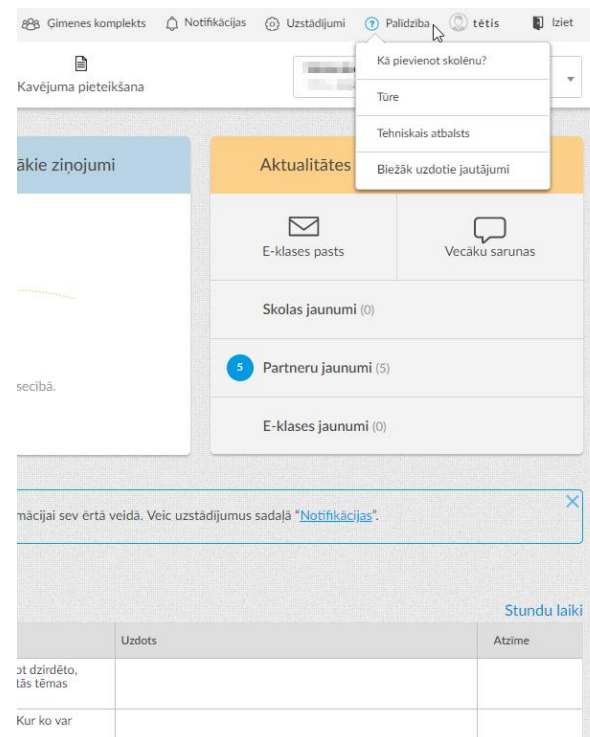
Ģimenes komplekts Notifikācijas Uzstādījumi Palīdzība tētis Iziet

Kavējuma pieteikšana

Kā pievienot skolēnu?

Ture

Tehniskais atbalsts

Biežāk uzdotie jautājumi

ākie ziņojumi

Aktualitātes

E-klases pasts

Vecāku sarunas

Skolas jaunumi (0)

5 Partneru jaunumi (5)

E-klases jaunumi (0)

secībā.

mācijai sev ērtā veidā. Veic uzstādījumus sadaļā "Notifikācijas".

Stundu laiki

| | Uzdots | Atzīme |
|---|---|---|
| ot dzirdēto, tās tēmas | | |
| Kur ko var | | |